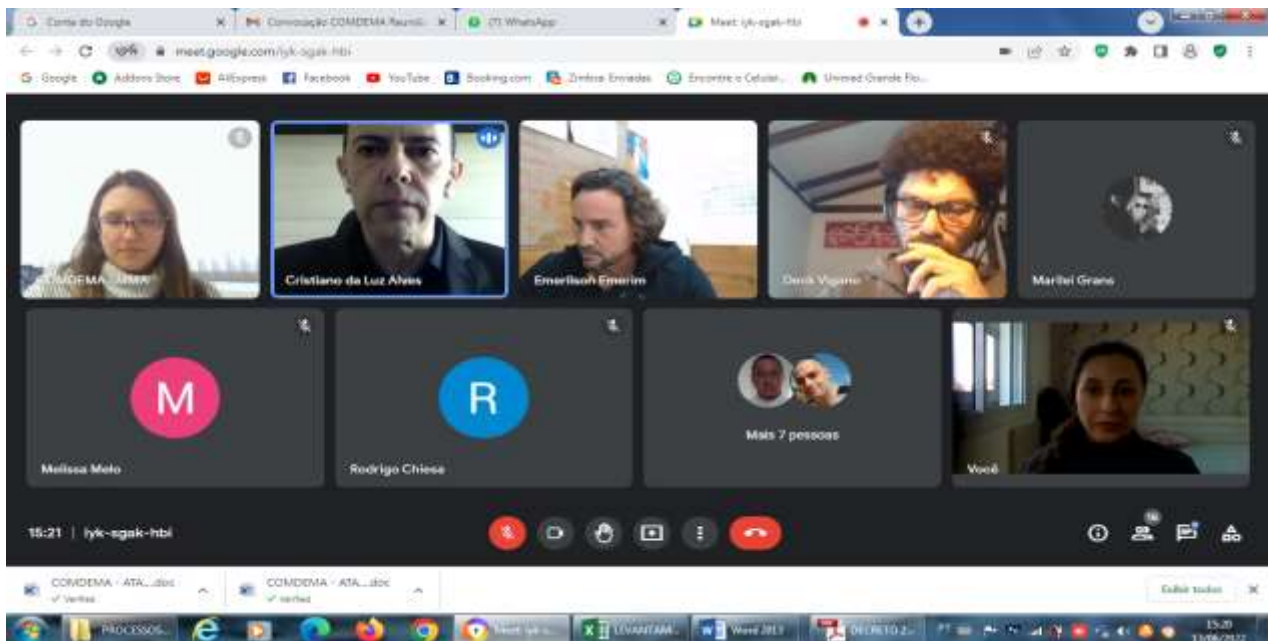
Conta do Google ×
Convocação COMDEMA Reuniã ×
(7) WhatsApp ×
Meet: lyk-sgak-hbi ×
meet.google.com/lyk-sgak-hbi
Google Addons Store AliExpress Facebook YouTube Booking.com Zimbra: Enviadas Encontre o Celular Unimed Grande Flo...

COMDEMA - SMMA
Cristiano da Luz Alves
Emerlisson Emerim
Denis Vigano
Marilei Grane
M
Melissa Melo
R
Rodrigo Chiesa
Mais 7 pessoas
Você

15:21 | lyk-sgak-hbi
16

COMDEMA - ATA....doc
✓ Verified
COMDEMA - ATA....doc
✓ Verified
Exibir todos

PROCESSOS...
Meet: lyk-s...
LEVANTAM...
Word 2013
DECRETO 2...
15:20
11/08/2022